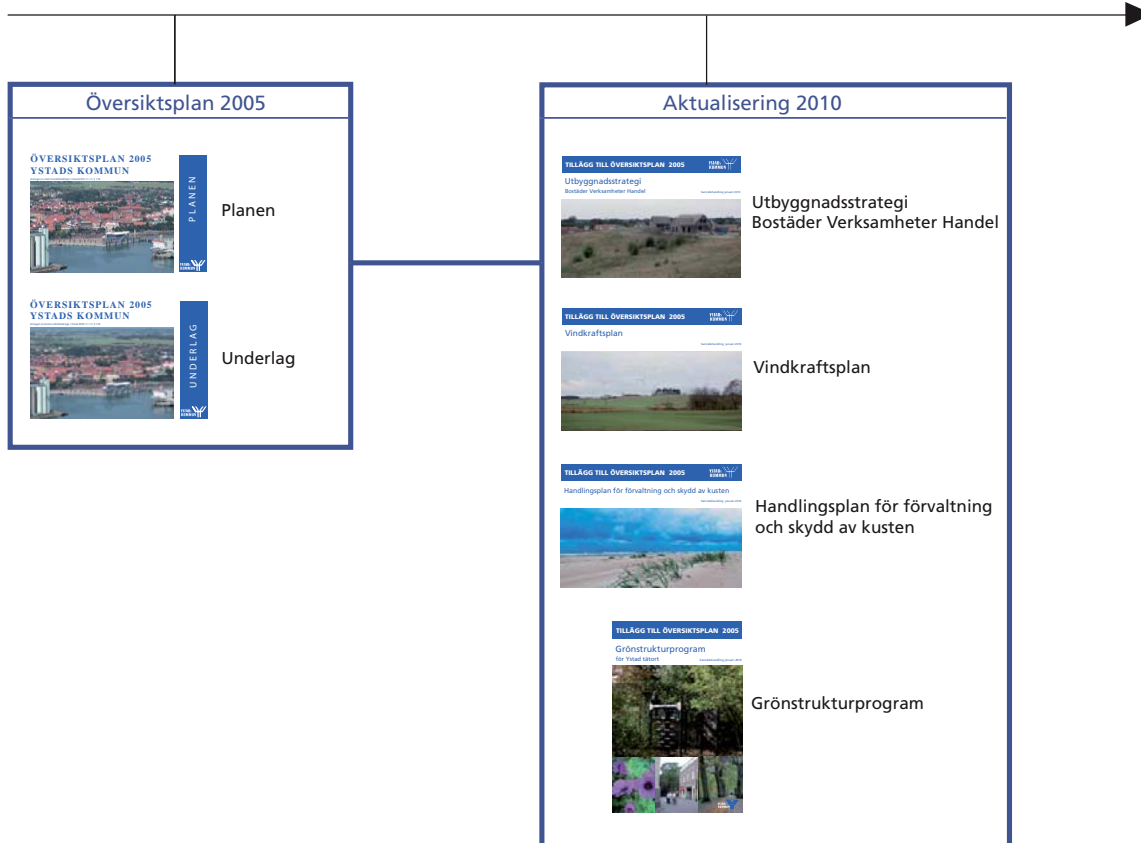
Översiktsplan 2005

ÖVERSIKTSPLAN 2005
YSTADS KOMMUN
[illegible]

PLANEN

YSTADS KOMMUN

Planen

ÖVERSIKTSPLAN 2005
YSTADS KOMMUN
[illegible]

UNDERLAG

YSTADS KOMMUN

Underlag

Aktualisering 2010

TILLÄGG TILL ÖVERSIKTSPLAN 2005
YSTADS KOMMUN
Utbyggnadsstrategi
Bostäder Verksamheter Handel
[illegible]

Utbyggnadsstrategi
Bostäder Verksamheter Handel

TILLÄGG TILL ÖVERSIKTSPLAN 2005
YSTADS KOMMUN
Vindkraftsplan
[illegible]

Vindkraftsplan

TILLÄGG TILL ÖVERSIKTSPLAN 2005
YSTADS KOMMUN
Handlingsplan för förvaltning och skydd av kusten
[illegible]

Handlingsplan för förvaltning och skydd av kusten

TILLÄGG TILL ÖVERSIKTSPLAN 2005
Grönstrukturprogram
för Ystad tätort
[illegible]

YSTADS KOMMUN

Grönstrukturprogram